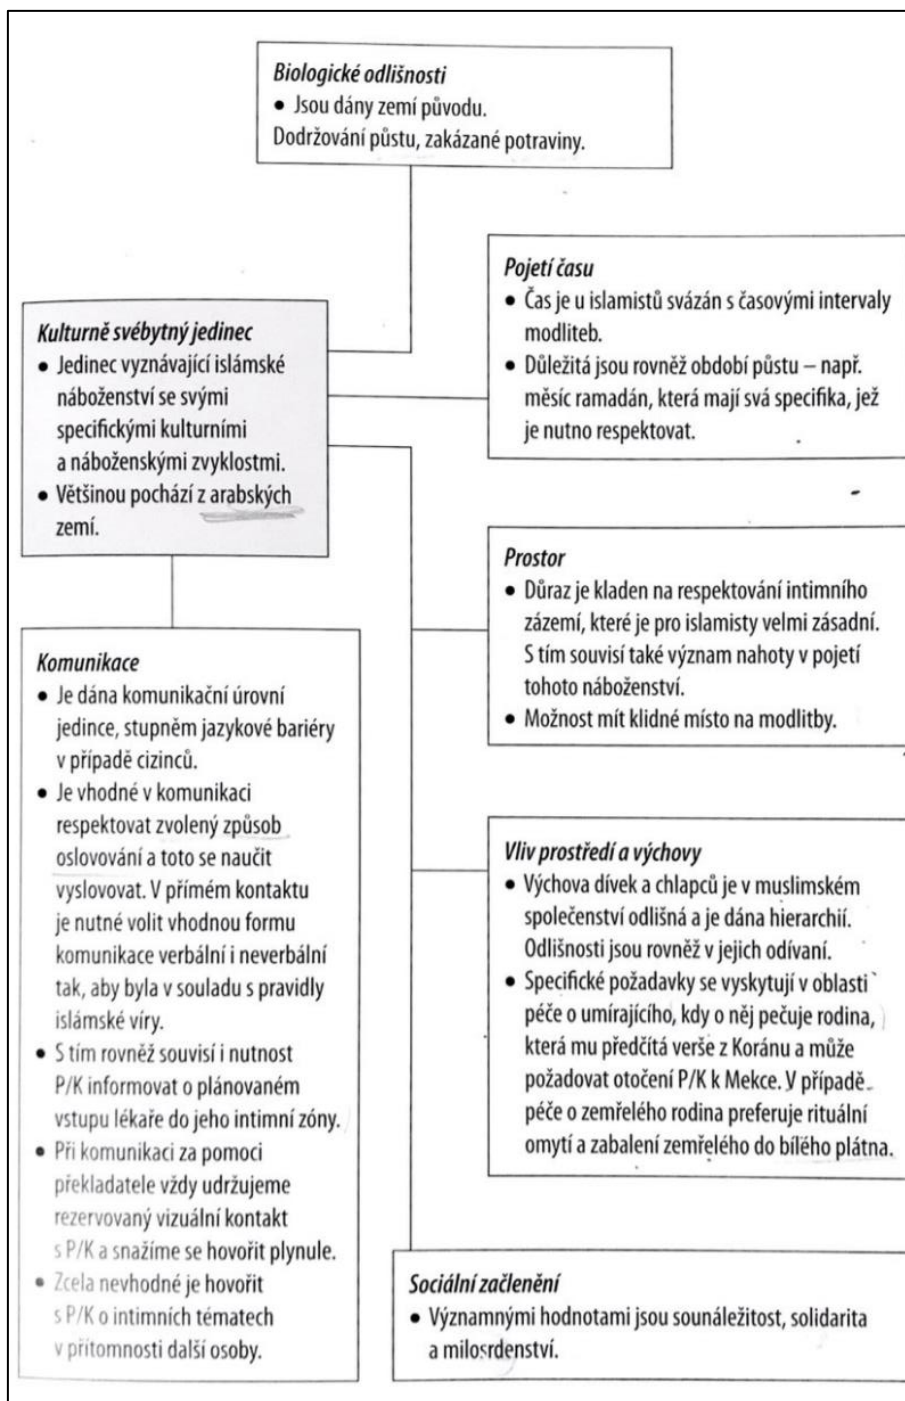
*Biologické odlišnosti*
• Jsou dány zemí původu.
Dodržování půstu, zakázané potraviny.

*Kulturně svébytný jedinec*
• Jedinec vyznávající islámské náboženství se svými specifickými kulturními a náboženskými zvyklostmi.
• Většinou pochází z arabských zemí.

*Pojetí času*
• Čas je u islamistů svázán s časovými intervaly modliteb.
• Důležitá jsou rovněž období půstu – např. měsíc ramadán, která mají svá specifika, jež je nutno respektovat.

*Prostor*
• Důraz je kladen na respektování intimního zázemí, které je pro islamisty velmi zásadní. S tím souvisí také význam nahoty v pojetí tohoto náboženství.
• Možnost mít klidné místo na modlitby.

*Komunikace*
• Je dána komunikační úrovní jedince, stupněm jazykové bariéry v případě cizinců.
• Je vhodné v komunikaci respektovat zvolený způsob oslovování a toto se naučit vyslovovat. V přímém kontaktu je nutné volit vhodnou formu komunikace verbální i neverbální tak, aby byla v souladu s pravidly islámské víry.
• S tím rovněž souvisí i nutnost P/K informovat o plánovaném vstupu lékaře do jeho intimní zóny.
• Při komunikaci za pomoci překladatele vždy udržujeme rezervovaný vizuální kontakt s P/K a snažíme se hovořit plynule.
• Zcela nevhodné je hovořit s P/K o intimních tématech v přítomnosti další osoby.

*Vliv prostředí a výchovy*
• Výchova dívek a chlapců je v muslimském společenství odlišná a je dána hierarchií. Odlišnosti jsou rovněž v jejich odívání.
• Specifické požadavky se vyskytují v oblasti péče o umírajícího, kdy o něj pečuje rodina, která mu předčítá verše z Koránu a může požadovat otočení P/K k Mekce. V případě péče o zemřelého rodina preferuje rituální omytí a zabalení zemřelého do bílého plátna.

*Sociální začlenění*
• Významnými hodnotami jsou sounáležitost, solidarita a milosrdenství.